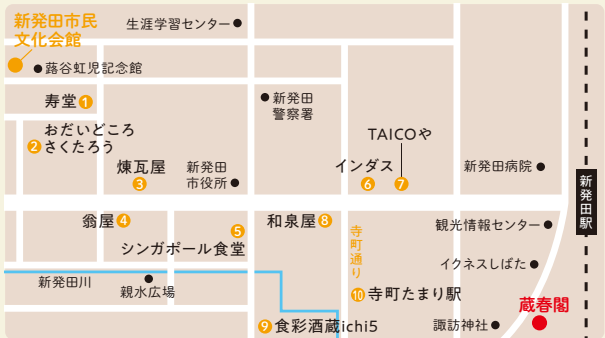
新発田市民
文化会館

生涯学習センター

蕗谷虹児記念館

寿堂 1

おだいどころ
2 さくたろう

新発田
警察署

TAICOや

煉瓦屋
3

新発田
市役所

インダス
6 7

新発田病院

新発田駅

翁屋 4

5
シンガポール食堂

和泉屋 8

寺町通り

観光情報センター

イクネスしばた

新発田川

親水広場

10 寺町たまり駅

蔵春閣

9 食彩酒蔵ichi5

諏訪神社